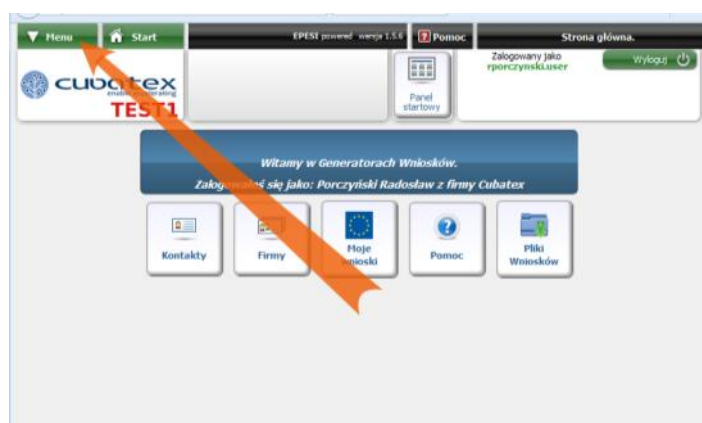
Menu

Start

EPESI powered wersja 1.5.6

Pomoc

Strona główna.

cubatex

enabling operating

TEST1

Panel startowy

Zalogowany jako rporczynski.user

Wyloguj

Witamy w Generatorach Wniosków.

Zalogowa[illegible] się jako: Porczyński Radosław z firmy Cubatex

Kontakty

Firmy

Moje wnioski

Pomoc

Pliki Wniosków